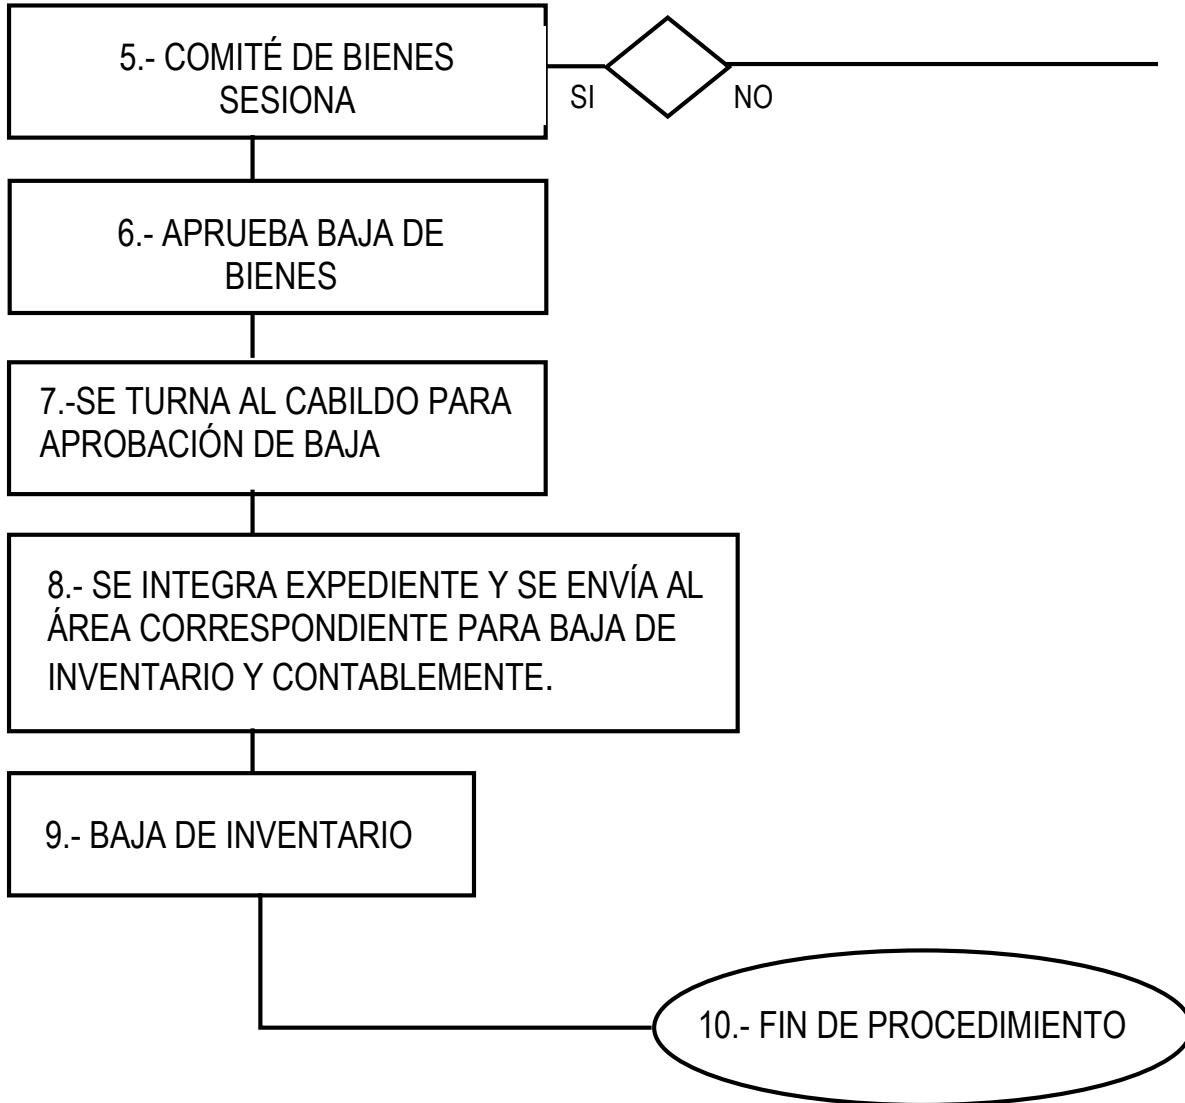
5.- COMITÉ DE BIENES SESIONA

SI

NO

6.- APRUEBA BAJA DE BIENES

7.-SE TURNA AL CABILDO PARA APROBACIÓN DE BAJA

8.- SE INTEGRA EXPEDIENTE Y SE ENVÍA AL ÁREA CORRESPONDIENTE PARA BAJA DE INVENTARIO Y CONTABLEMENTE.

9.- BAJA DE INVENTARIO

10.- FIN DE PROCEDIMIENTO